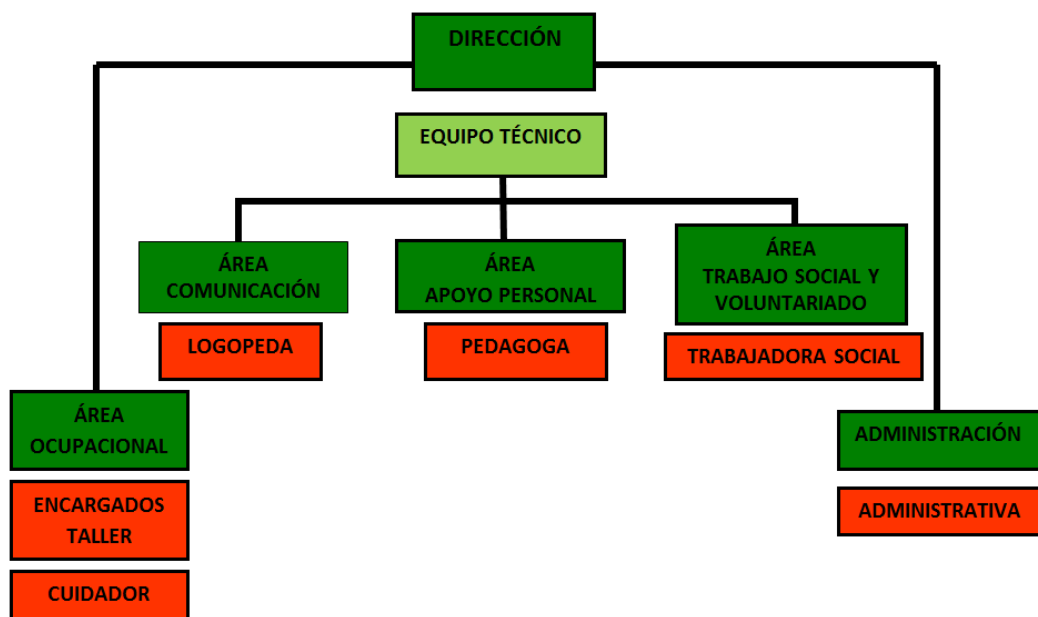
DIRECCIÓN

EQUIPO TÉCNICO

ÁREA COMUNICACIÓN

LOGOPEDA

ÁREA APOYO PERSONAL

PEDAGOGA

ÁREA TRABAJO SOCIAL Y VOLUNTARIADO

TRABAJADORA SOCIAL

ÁREA OCUPACIONAL

ENCARGADOS TALLER

CUIDADOR

ADMINISTRACIÓN

ADMINISTRATIVA